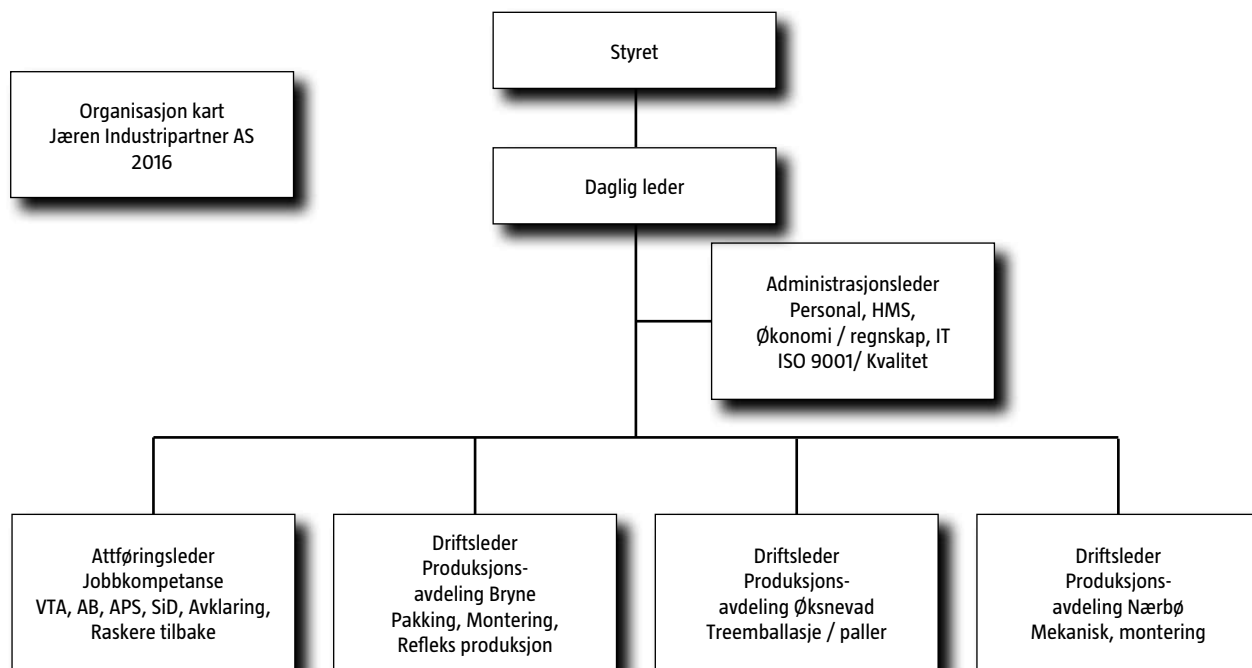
Organisasjon kart
Jæren Industripartner AS
2016

Styret

Daglig leder

Administrasjonsleder
Personal, HMS,
Økonomi / regnskap, IT
ISO 9001/ Kvalitet

Attføringsleder
Jobbkompetanse
VTA, AB, APS, SiD, Avklaring,
Raskere tilbake

Driftsleder
Produksjons-
avdeling Bryne
Pakking, Montering,
Refleks produksjon

Driftsleder
Produksjons-
avdeling Øksnevad
Treemballasje / paller

Driftsleder
Produksjons-
avdeling Nærbø
Mekanisk, montering